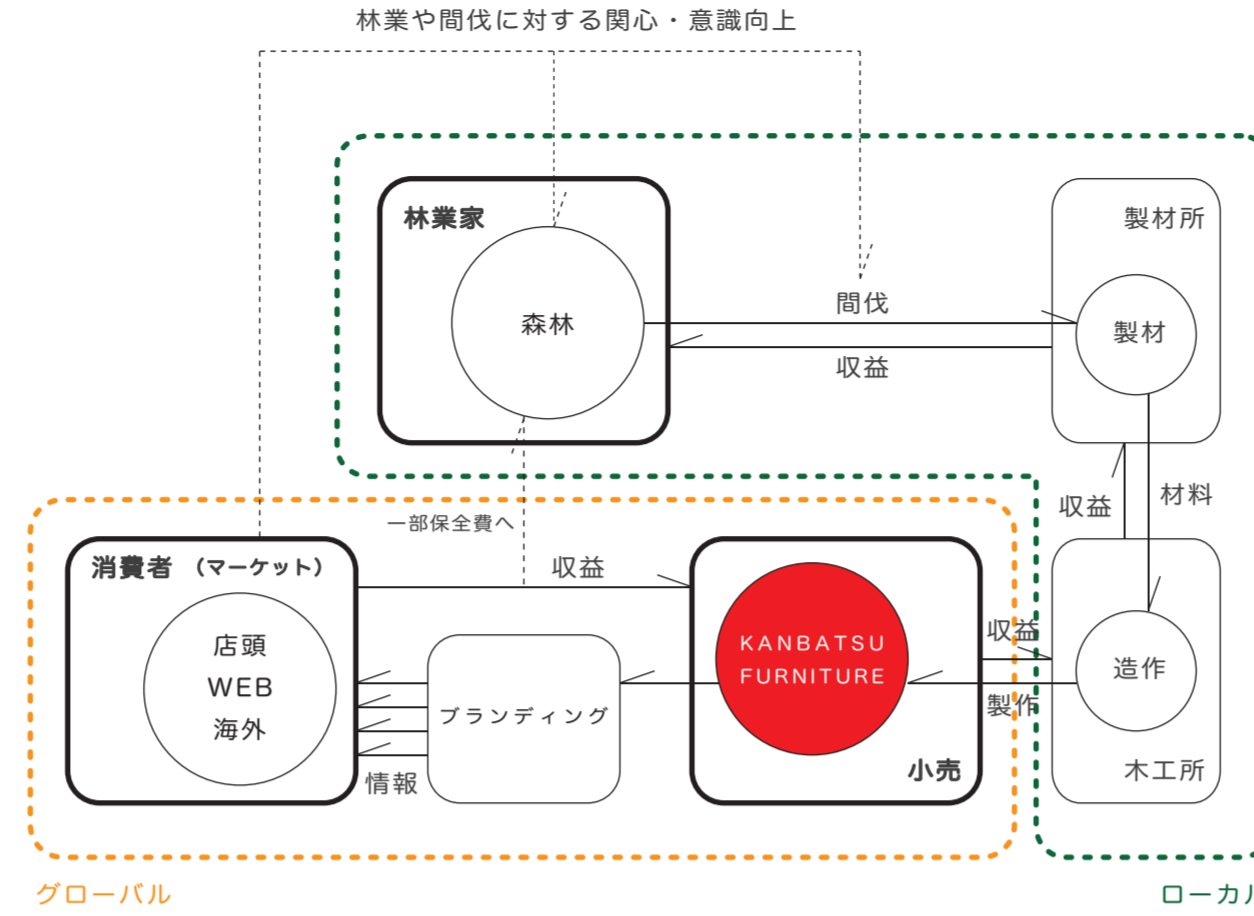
林業や間伐に対する関心・意識向上

林業家

森林

間伐

収益

製材所

製材

収益

材料

一部保全費へ

消費者 （マーケット）

店頭
WEB
海外

収益

KANBATSU FURNITURE

収益

造作

ブランディング

製作

情報

小売

木工所

グローバル

ローカル